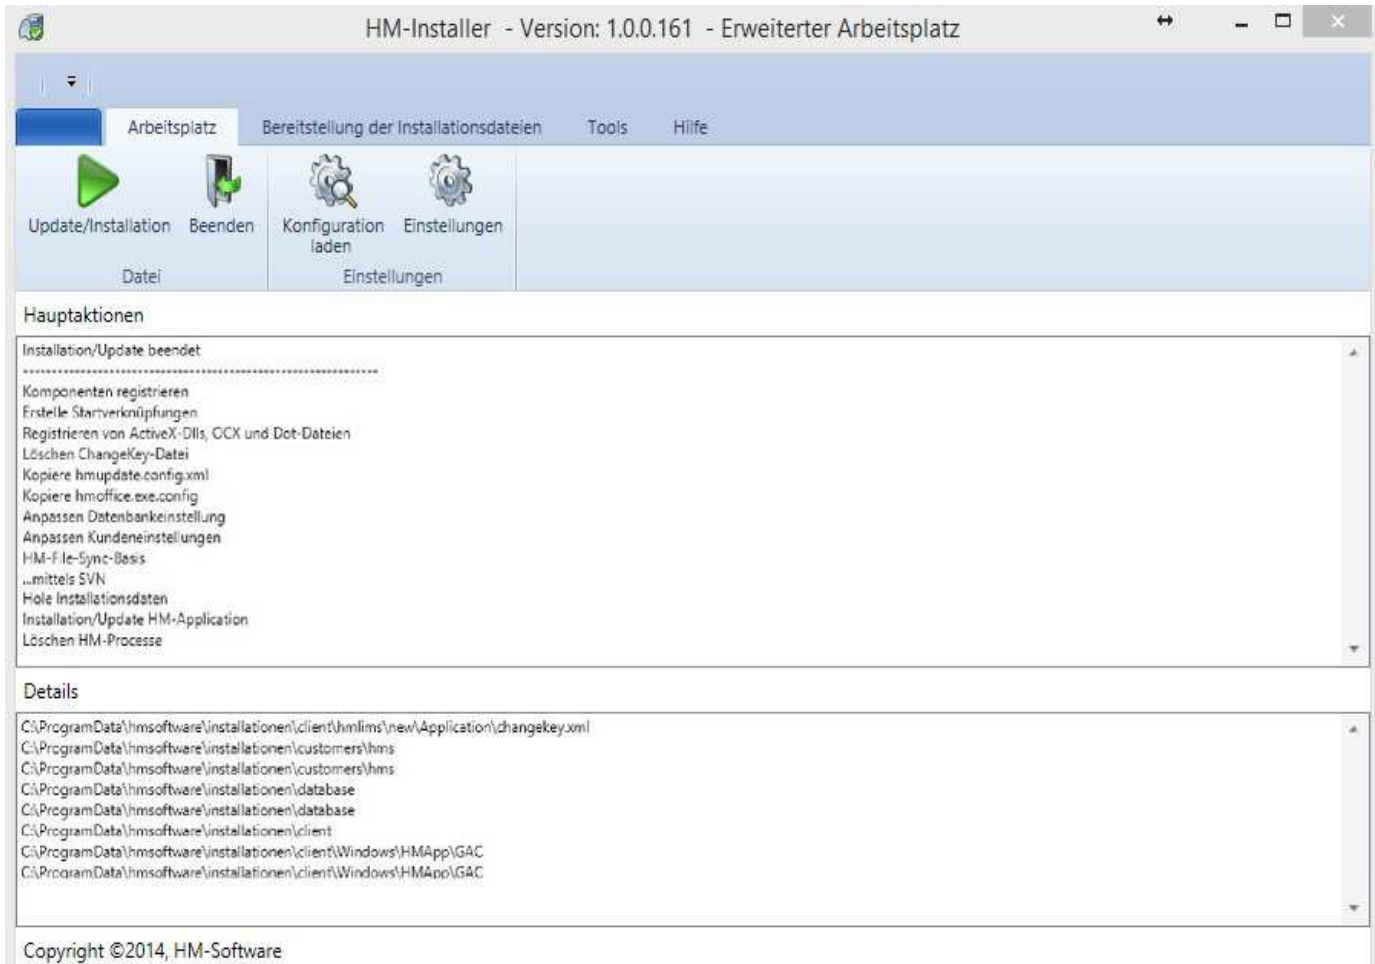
HM-Installer - Version: 1.0.0.161 - Erweiterter Arbeitsplatz

Arbeitsplatz
Bereitstellung der Installationsdateien
Tools
Hilfe

Update/Installation
Beenden
Datei
Konfiguration laden
Einstellungen
Einstellungen

Hauptaktionen

Installation/Update beendet
--------------------------------------------------------
Komponenten registrieren
Erstelle Startverknüpfungen
Registrieren von ActiveX-Dlls, OCX und Dot-Dateien
Löschen ChangeKey-Datei
Kopiere hmupdate.config.xml
Kopiere hmoffice.exe.config
Anpassen Datenbankeinstellung
Anpassen Kundeneinstellungen
HM-File-Sync-Basis
...mittels SVN
Hole Installationsdaten
Installation/Update HM-Application
Löschen HM-Processe

Details

C:\ProgramData\hmsoftware\installationen\client\hmlims\new\Application\changekey.xml
C:\ProgramData\hmsoftware\installationen\customers\hms
C:\ProgramData\hmsoftware\installationen\customers\hms
C:\ProgramData\hmsoftware\installationen\database
C:\ProgramData\hmsoftware\installationen\database
C:\ProgramData\hmsoftware\installationen\client
C:\ProgramData\hmsoftware\installationen\client\Windows\HMApp\GAC
C:\ProgramData\hmsoftware\installationen\client\Windows\HMApp\GAC

Copyright ©2014, HM-Software